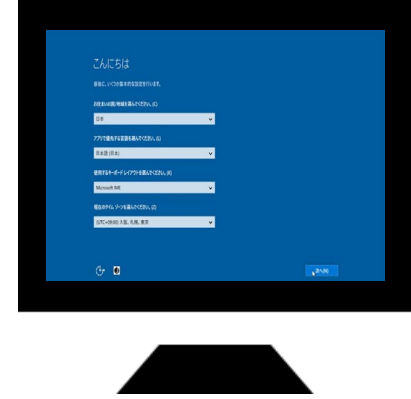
こんにちは

最初に、いくつか基本的な設定を行います。

お住まいの国/地域を選んでください。(C)

日本

アプリで優先する言語を選んでください。(L)

日本語 (日本)

使用するキーボード レイアウトを選んでください。(K)

Microsoft IME

現在のタイム ゾーンを選んでください。(Z)

(UTC+09:00) 大阪、札幌、東京

次へ(N)